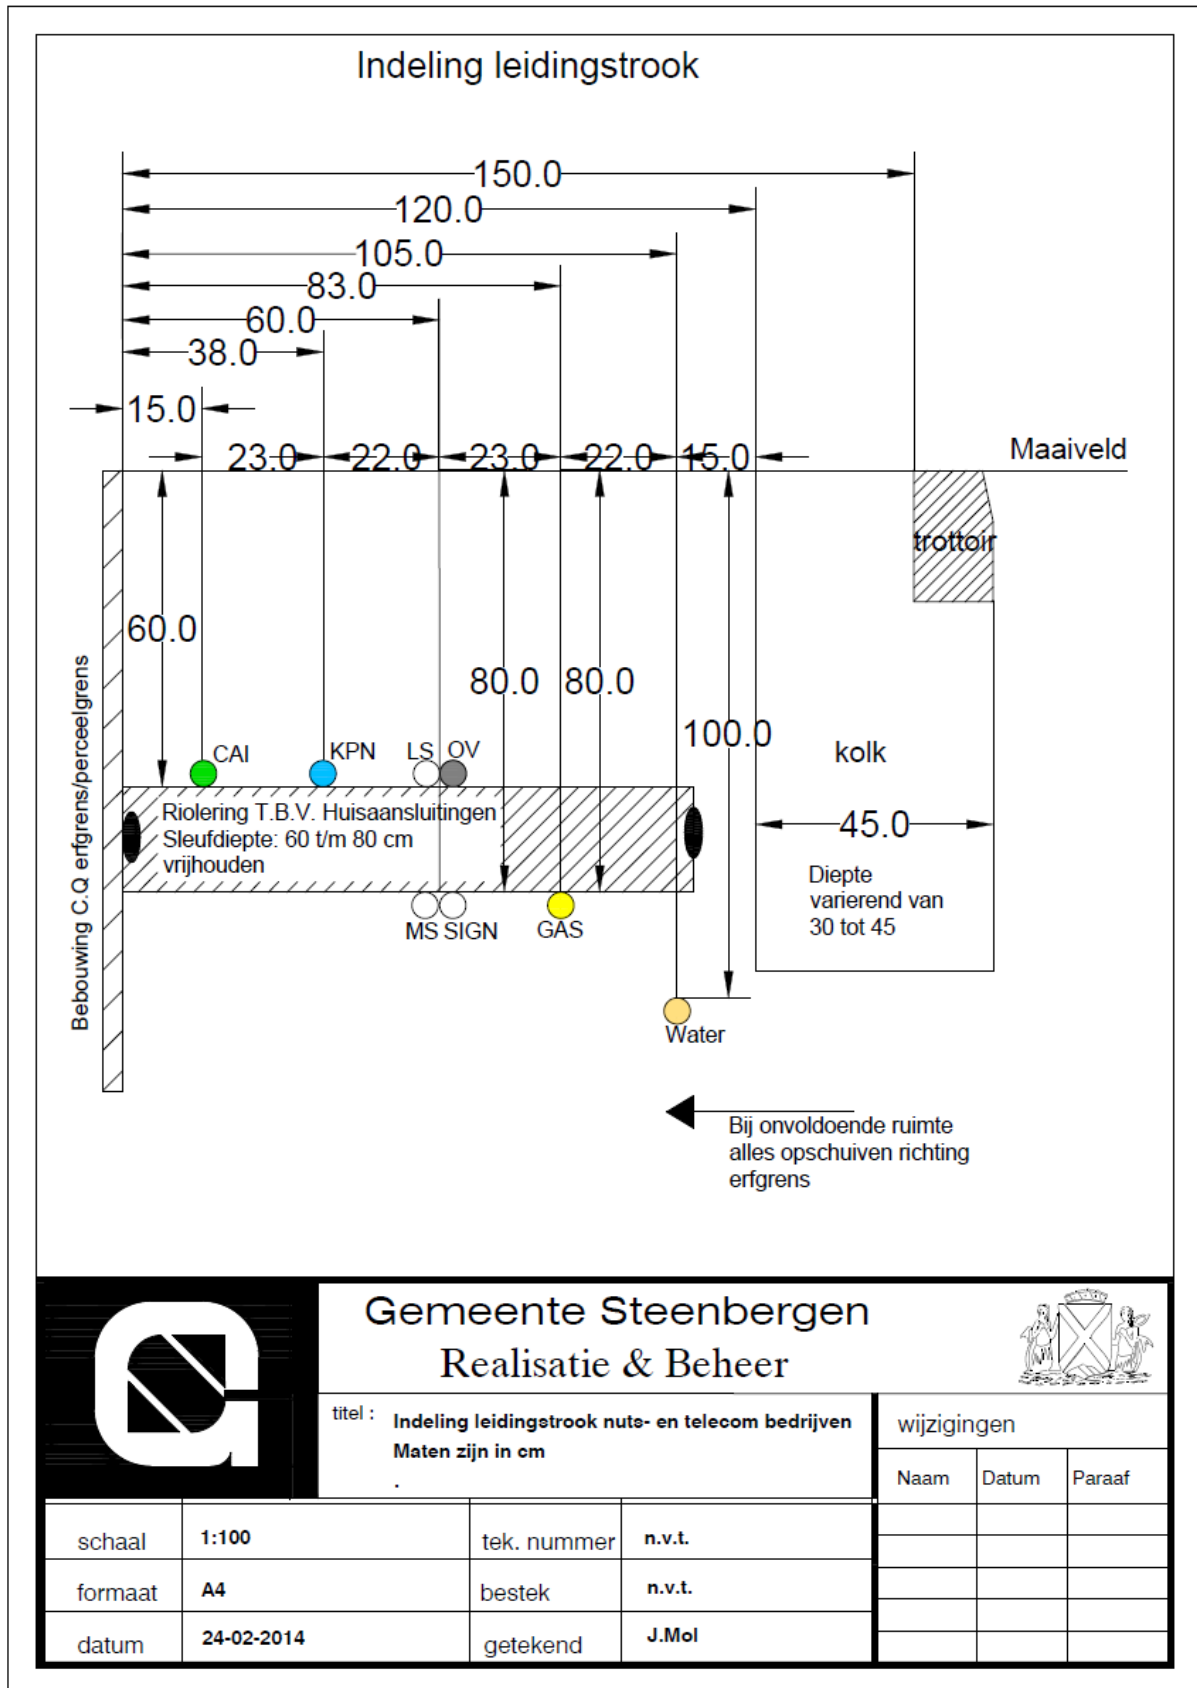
Indeling leidingstrook

150.0
120.0
105.0
83.0
60.0
38.0
15.0
23.0 22.0 23.0 22.0 15.0

Maaiveld

trottoir

60.0

80.0 80.0

100.0

kolk

CAI KPN LS OV

Riolering T.B.V. Huisaansluitingen
Sleufdiepte: 60 t/m 80 cm
vrijhouden

45.0

Diepte
varierend van
30 tot 45

MS SIGN GAS

Water

Bebouwing C.Q erfgrens/perceelgrens

Bij onvoldoende ruimte
alles opschuiven richting
erfgrens

Gemeente Steenbergen
Realisatie & Beheer

titel : Indeling leidingstrook nuts- en telecom bedrijven
Maten zijn in cm
.

wijzigingen

| Naam | Datum | Paraaf |
|---|---|---|
| | | |
| | | |
| | | |
| | | |
| | | |

| schaal | 1:100 | tek. nummer | n.v.t. |
|---|---|---|---|
| formaat | A4 | bestek | n.v.t. |
| datum | 24-02-2014 | getekend | J.Mol |